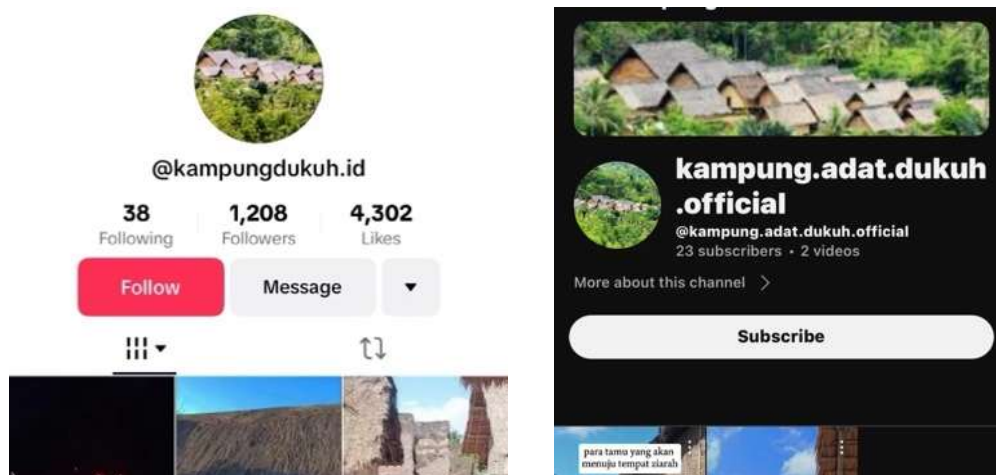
@kampungdukuh.id

38
Following

1,208
Followers

4,302
Likes

Follow

Message

kampung.adat.dukuh .official

@kampung.adat.dukuh.official
23 subscribers • 2 videos

More about this channel

Subscribe

para tamu yang akan menuju tempat ziarah